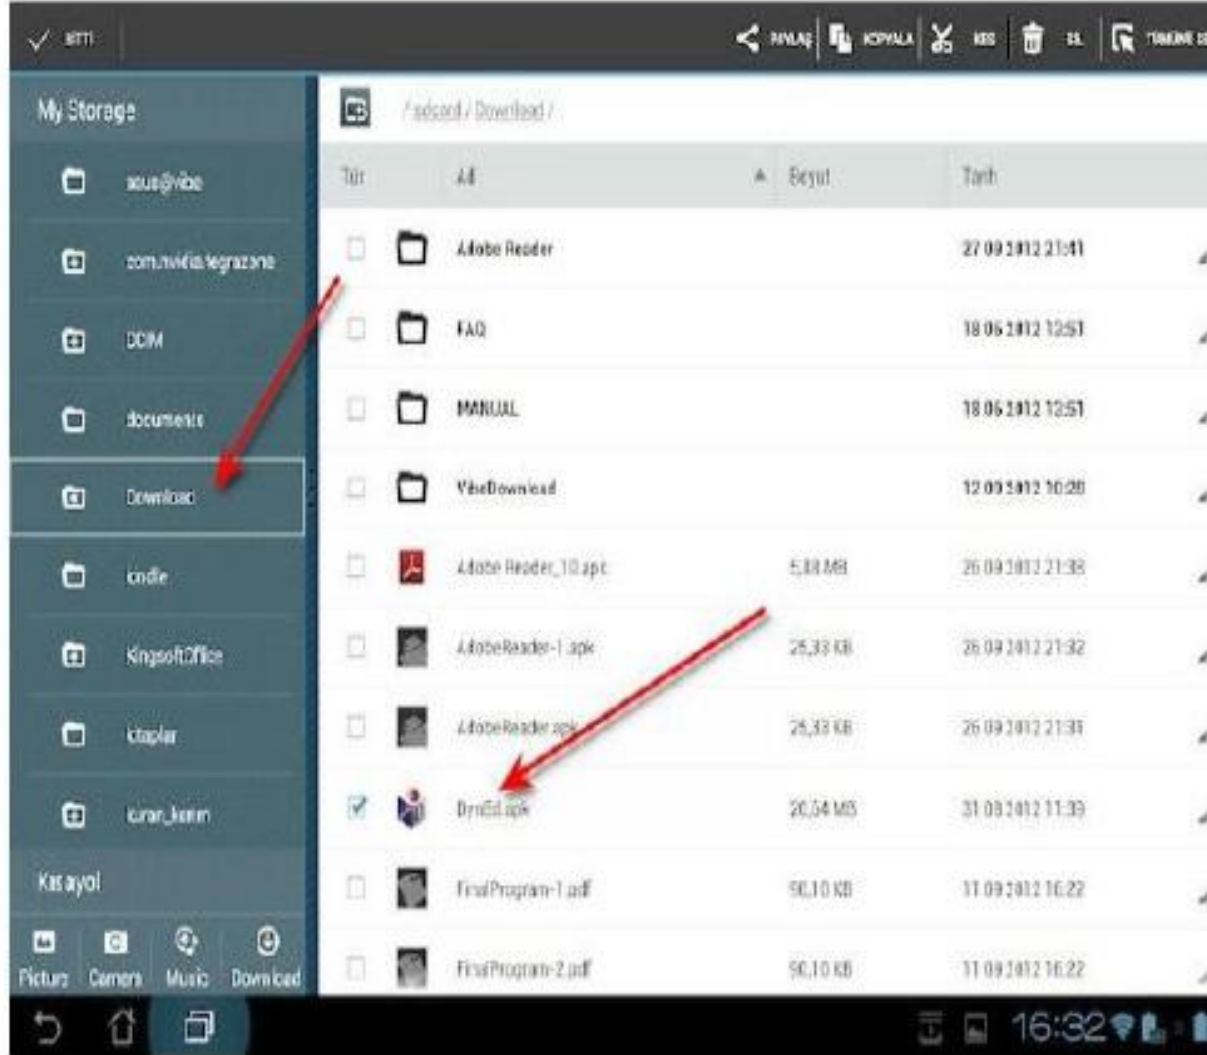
BITTI

PAYLAŞ KOPYALA KES SIL TÜMÜNÜ SE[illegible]

My Storage

asus@vibe

com.nvidia.tegrazone

DCIM

documents

Download

kindle

KingsoftOffice

kitaplar

kuran_kerim

Kısayol

Picture Camera Music Download

/sdcard/Download/

| Tür | | Ad | Boyut | Tarih |
|---|---|---|---|---|
| | | Adobe Reader | | 27.09.2012 21:41 |
| | | FAQ | | 18.06.2012 12:51 |
| | | MANUAL | | 18.06.2012 12:51 |
| | | VibeDownload | | 12.09.2012 10:20 |
| | | Adobe Reader_10.apk | 5,88 MB | 26.09.2012 21:38 |
| | | AdobeReader-1.apk | 25,33 KB | 26.09.2012 21:32 |
| | | AdobeReader.apk | 25,33 KB | 26.09.2012 21:31 |
| | | DynEd.apk | 20,54 MB | 31.08.2012 11:39 |
| | | FinalProgram-1.pdf | 90,10 KB | 11.09.2012 16:22 |
| | | FinalProgram-2.pdf | 90,10 KB | 11.09.2012 16:22 |

16:32